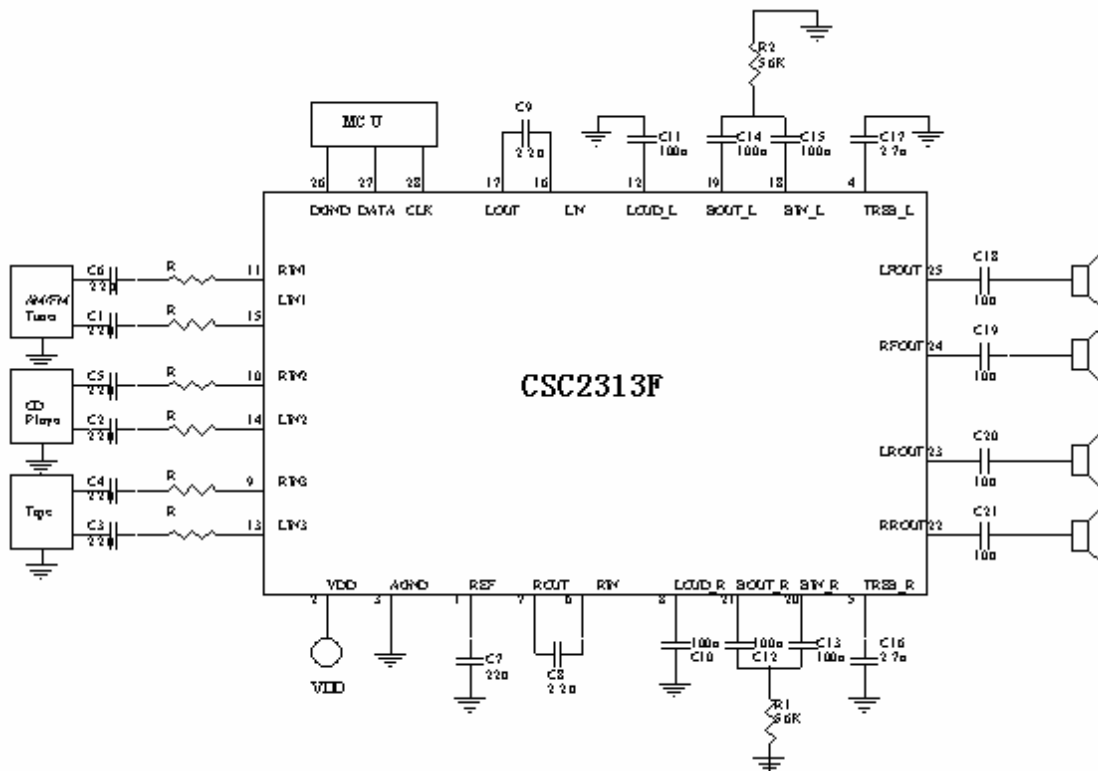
R2
56K

MCU

C9
2.2u

C11
100n

C14
100n

C15
100n

C17
2.7n

26 27 28
DGND DATA CLK

17 16
LOUT LIN

12
LOUD_L

19 18
SOUT_L SIN_L

4
TREB_L

AM/FM Tuner

C6
2.2u

C1
2.2u

R
R

11 RIN1
15 LIN1

CD Player

C5
2.2u

C2
2.2u

R
R

10 RIN2
14 LIN2

Tape

C4
2.2u

C3
2.2u

R
R

9 RIN3
13 LIN3

CSC2313F

LFOUT 25
C18
10u

RFOUT 24
C19
10u

LROUT 23
C20
10u

RROUT 22
C21
10u

VDD AGND REF ROUT RIN LOUD_R SOUT_R SIN_R TREB_R
2 3 1 7 6 8 21 20 5

VDD

C7
22u

C8
2.2u

100n
C10

100n
C12

C13
100n

C16
2.7n

R1
56K